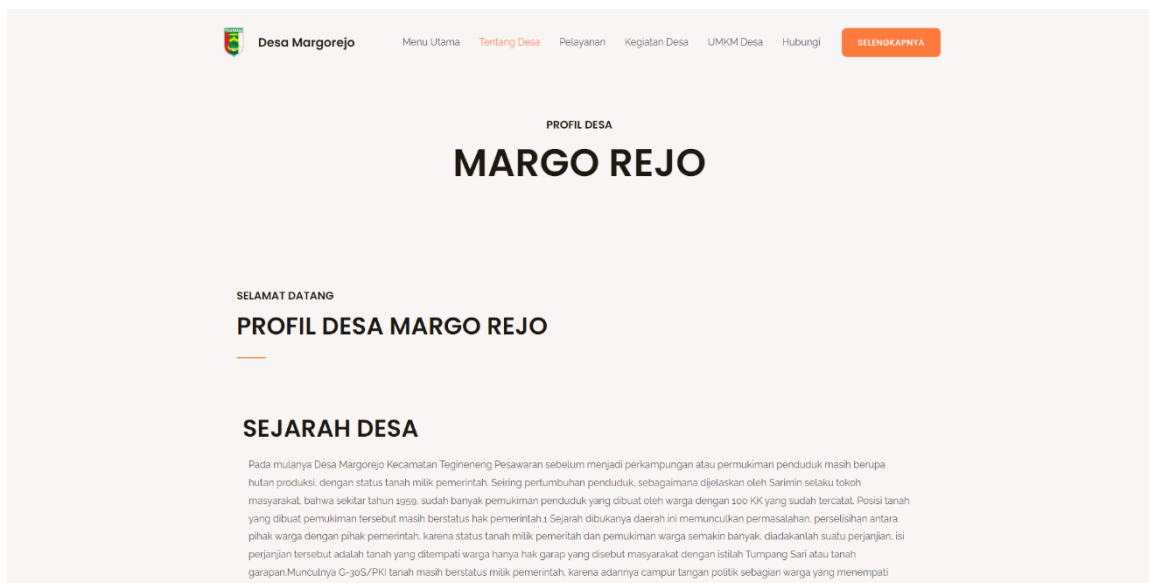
Desa Margorejo

Menu Utama Tentang Desa Pelayanan Kegiatan Desa UMKM Desa Hubungi SELENGKAPNYA

PROFIL DESA

MARGO REJO

SELAMAT DATANG

PROFIL DESA MARGO REJO

SEJARAH DESA

Pada mulanya Desa Margorejo Kecamatan Tegineneng Pesawaran sebelum menjadi perkampungan atau permukiman penduduk masih berupa hutan produksi, dengan status tanah milik pemerintah. Seiring pertumbuhan penduduk, sebagaimana dijelaskan oleh Sarimin selaku tokoh masyarakat, bahwa sekitar tahun 1959, sudah banyak pemukiman penduduk yang dibuat oleh warga dengan 100 KK yang sudah tercatat. Posisi tanah yang dibuat pemukiman tersebut masih berstatus hak pemerintah.1 Sejarah dibukanya daerah ini memunculkan permasalahan, perselisihan antara pihak warga dengan pihak pemerintah, karena status tanah milik pemeritah dan pemukiman warga semakin banyak, diadakanlah suatu perjanjian, isi perjanjian tersebut adalah tanah yang ditempati warga hanya hak garap yang disebut masyarakat dengan istilah Tumpang Sari atau tanah garapan.Munculnya G-30S/PKI tanah masih berstatus milik pemerintah, karena adannya campur tangan politik sebagian warga yang menempati